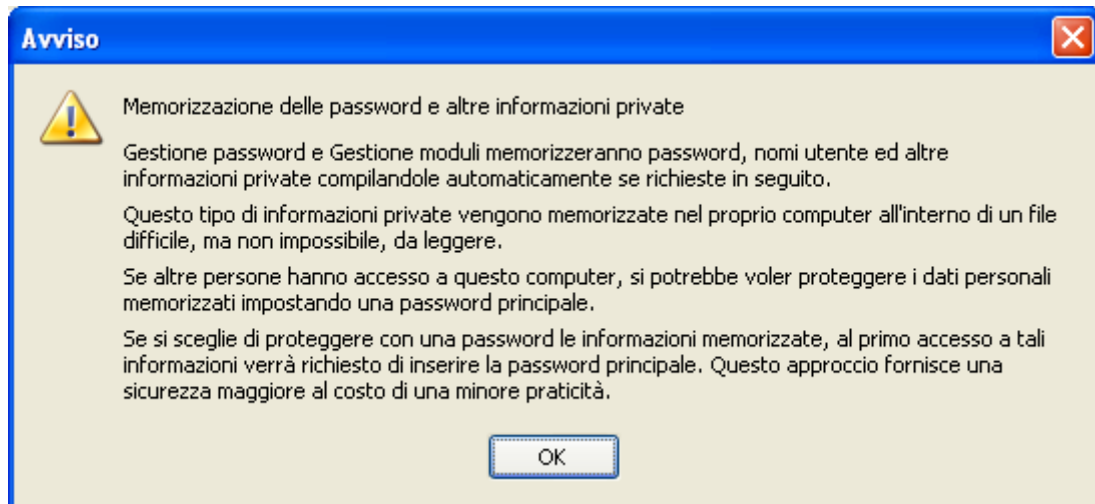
Avviso

Memorizzazione delle password e altre informazioni private

Gestione password e Gestione moduli memorizzeranno password, nomi utente ed altre informazioni private compilandole automaticamente se richieste in seguito.

Questo tipo di informazioni private vengono memorizzate nel proprio computer all'interno di un file difficile, ma non impossibile, da leggere.

Se altre persone hanno accesso a questo computer, si potrebbe voler proteggere i dati personali memorizzati impostando una password principale.

Se si sceglie di proteggere con una password le informazioni memorizzate, al primo accesso a tali informazioni verrà richiesto di inserire la password principale. Questo approccio fornisce una sicurezza maggiore al costo di una minore praticità.

OK